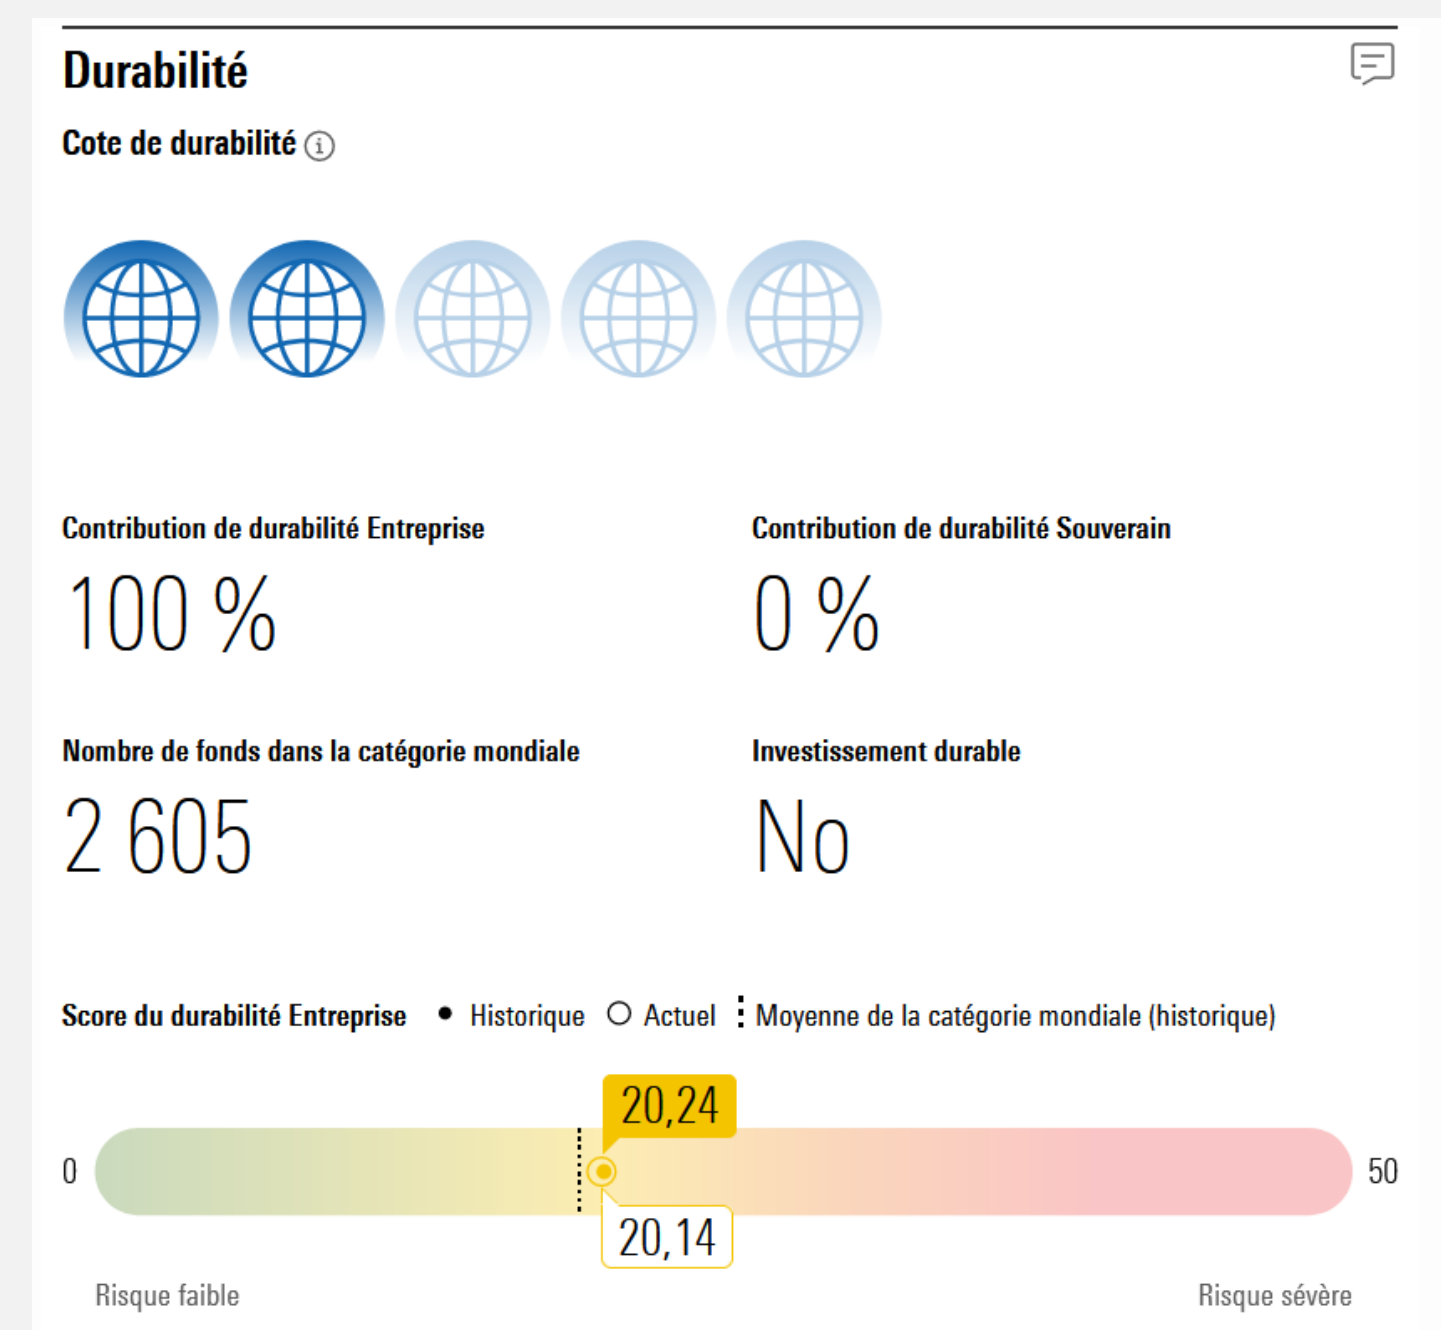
Durabilité

Cote de durabilité

Contribution de durabilité Entreprise
100 %

Contribution de durabilité Souverain
0 %

Nombre de fonds dans la catégorie mondiale
2 605

Investissement durable
No

Score du durabilité Entreprise
Historique
Actuel
Moyenne de la catégorie mondiale (historique)

20,24
0
50
20,14

Risque faible
Risque sévère